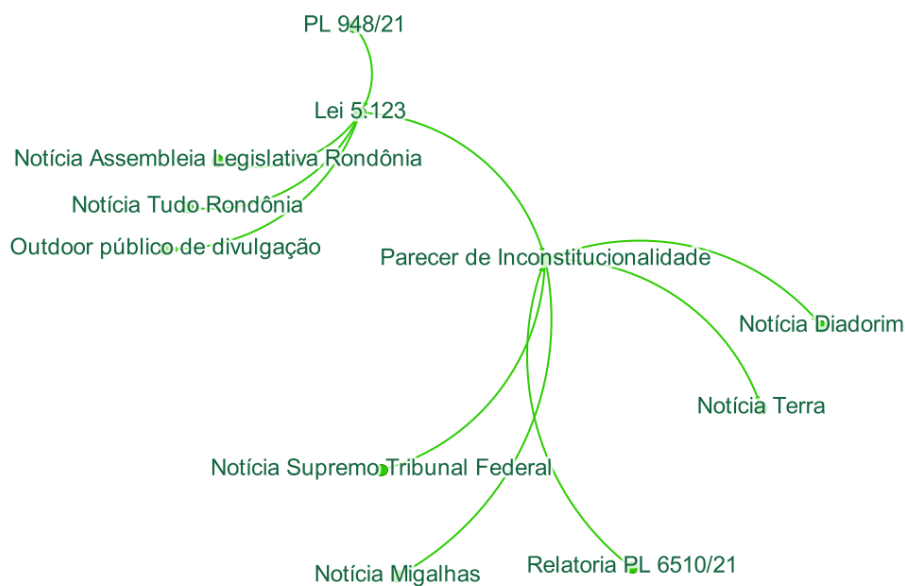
PL 948/21

Lei 5.123

Notícia Assembleia Legislativa Rondônia

Notícia Tudo Rondônia

Outdoor público de divulgação

Parecer de Inconstitucionalidade

Notícia Diadorim

Notícia Terra

Notícia Supremo Tribunal Federal

Notícia Migalhas

Relatoria PL 6510/21